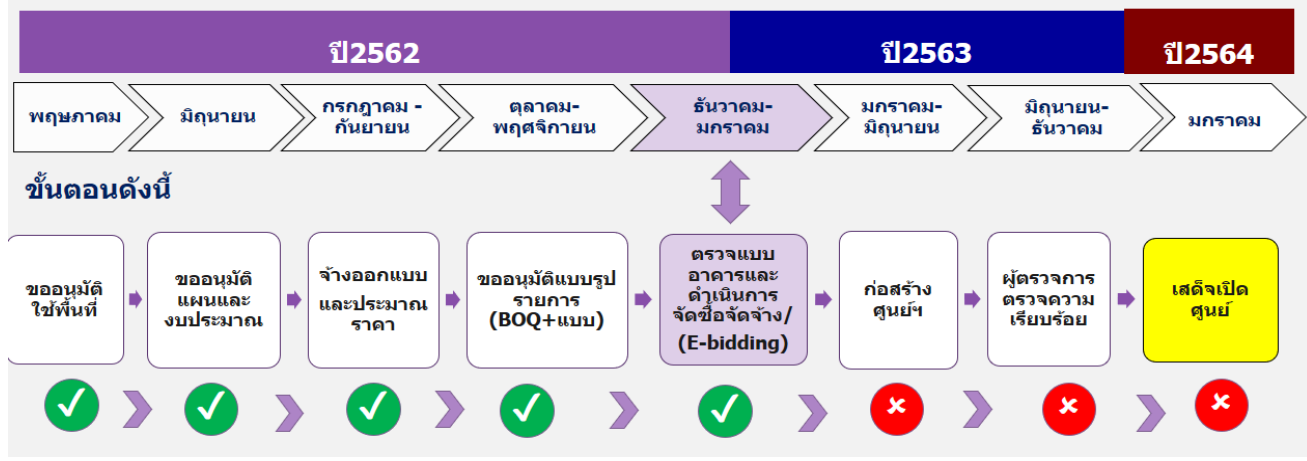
ปี2562

ปี2563

ปี2564

พฤษภาคม

มิถุนายน

กรกฎาคม - กันยายน

ตุลาคม- พฤศจิกายน

ธันวาคม- มกราคม

มกราคม- มิถุนายน

มิถุนายน- ธันวาคม

มกราคม

ขั้นตอนดังนี้

ขออนุมัติใช้พื้นที่

ขออนุมัติแผนและงบประมาณ

จ้างออกแบบ และประมาณราคา

ขออนุมัติแบบรูปรายการ (BOQ+แบบ)

ตรวจแบบอาคารและดำเนินการจัดซื้อจัดจ้าง/ (E-bidding)

ก่อสร้างศูนย์ฯ

ผู้ตรวจการตรวจความเรียบร้อย

เสด็จเปิดศูนย์